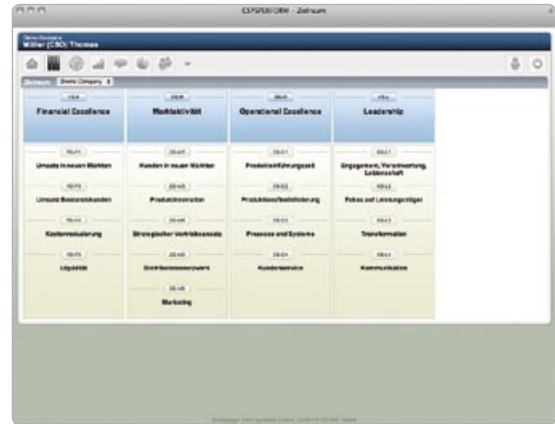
CSPERFORM - Zielraum

Demo Company
Müller (CSO): Thomas

Zielraum Demo Company

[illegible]
Financial Excellence

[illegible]
Marktaktivität

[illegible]
Operational Excellence

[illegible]
Leadership

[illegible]
Umsatz in neuen Märkten

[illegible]
Kunden in neuen Märkten

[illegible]
Produktivführungszeit

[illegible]
Engagement, Verantwortung, Leidenschaft

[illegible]
Umsatz Bestandskunden

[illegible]
Produktinnovation

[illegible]
Produktionseffizienzsteigerung

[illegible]
Fokus auf Leistungsträger

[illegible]
Kostenreduzierung

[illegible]
Strategischer Vertriebsansatz

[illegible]
Prozesse und Systeme

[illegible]
Transformation

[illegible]
Liquidität

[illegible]
Distributionspower

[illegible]
Kundenservice

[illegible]
Kommunikation

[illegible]
Marketing

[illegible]